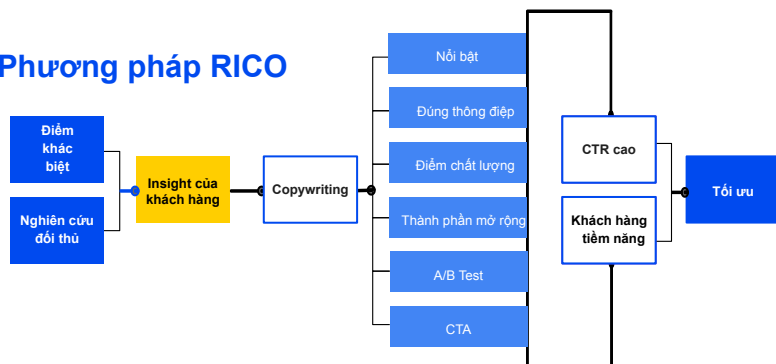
Phương pháp RICO

Điểm khác biệt

Nghiên cứu đối thủ

Insight của khách hàng

Copywriting

Nổi bật

Đúng thông điệp

Điểm chất lượng

Thành phần mở rộng

A/B Test

CTA

CTR cao

Khách hàng tiềm năng

Tối ưu